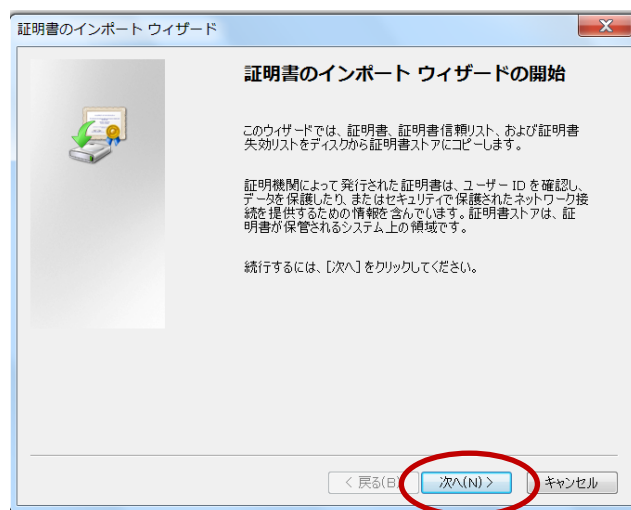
証明書のインポート ウィザード

証明書のインポート ウィザードの開始

このウィザードでは、証明書、証明書信頼リスト、および証明書失効リストをディスクから証明書ストアにコピーします。

証明機関によって発行された証明書は、ユーザー ID を確認し、データを保護したり、またはセキュリティで保護されたネットワーク接続を提供するための情報を含んでいます。証明書ストアは、証明書が保管されるシステム上の領域です。

続行するには、[次へ] をクリックしてください。

< 戻る(B)　次へ(N) >　キャンセル